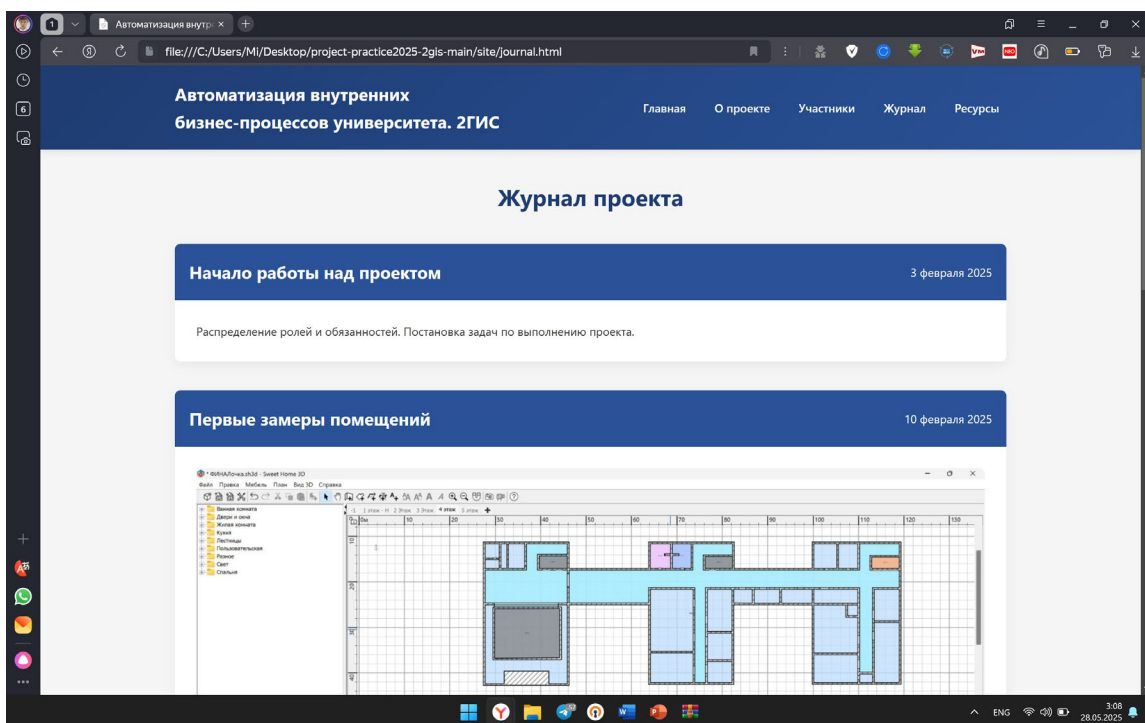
Автоматизация внутр ×

file:///C:/Users/MI/Desktop/project-practice2025-2gis-main/site/journal.html

Автоматизация внутренних бизнес-процессов университета. 2ГИС

Главная О проекте Участники Журнал Ресурсы

Журнал проекта

Начало работы над проектом

3 февраля 2025

Распределение ролей и обязанностей. Постановка задач по выполнению проекта.

Первые замеры помещений

10 февраля 2025

* ФИНАЛочка.sh3d - Sweet Home 3D

Файл Правка Мебель План Вид 3D Справка

Ванная комната
Двери и окна
Жилая комната
Кухня
Лестницы
Пользовательская
Разное
Свет
Спальня

1 этаж 2 Этаж 3 Этаж 4 этаж 5 этаж

0м 10 20 30 40 50 60 70 80 90 100 110 120 130

ENG 3:08 28.05.2025